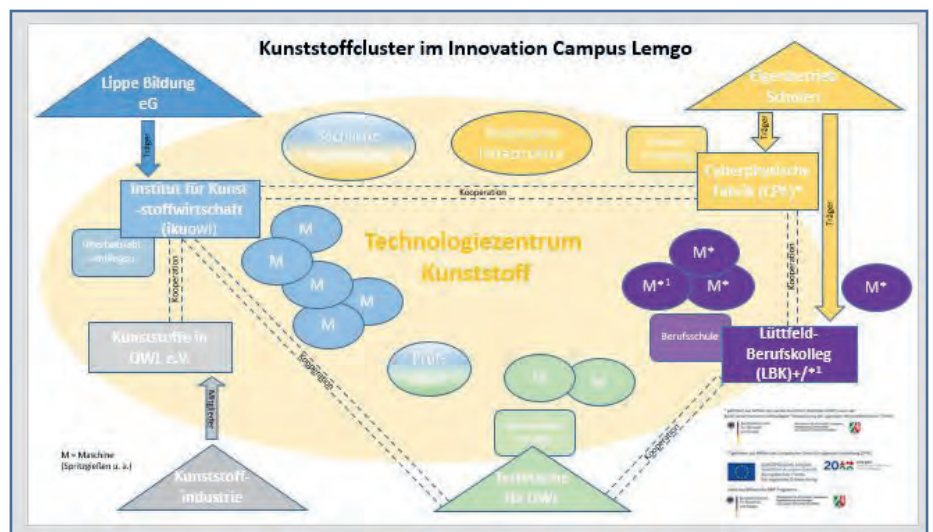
Kunststoffcluster im Innovation Campus Lemgo

Lippe Bildung eG

Träger

Institut für Kunststoffwirtschaft (ikuowl)

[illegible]

Kooperation

Kunststoffe in OWL e.V.

Mitglieder

Kunststoffindustrie

M = Maschine (Spritzgießen u. a.)

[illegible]

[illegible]

Technologiezentrum Kunststoff

M

M

M

M

M

Kooperation

Prüf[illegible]

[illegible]

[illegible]

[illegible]

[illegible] für OWL

Kooperation

Eigenbetrieb Schulen

Träger

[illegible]

Cyberphysische Fabrik (CPF)*

Träger

Kooperation

M*

M*1

M*

M*

Berufsschule

Lüttfeld-Berufskolleg (LBK)+/*1

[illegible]

20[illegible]